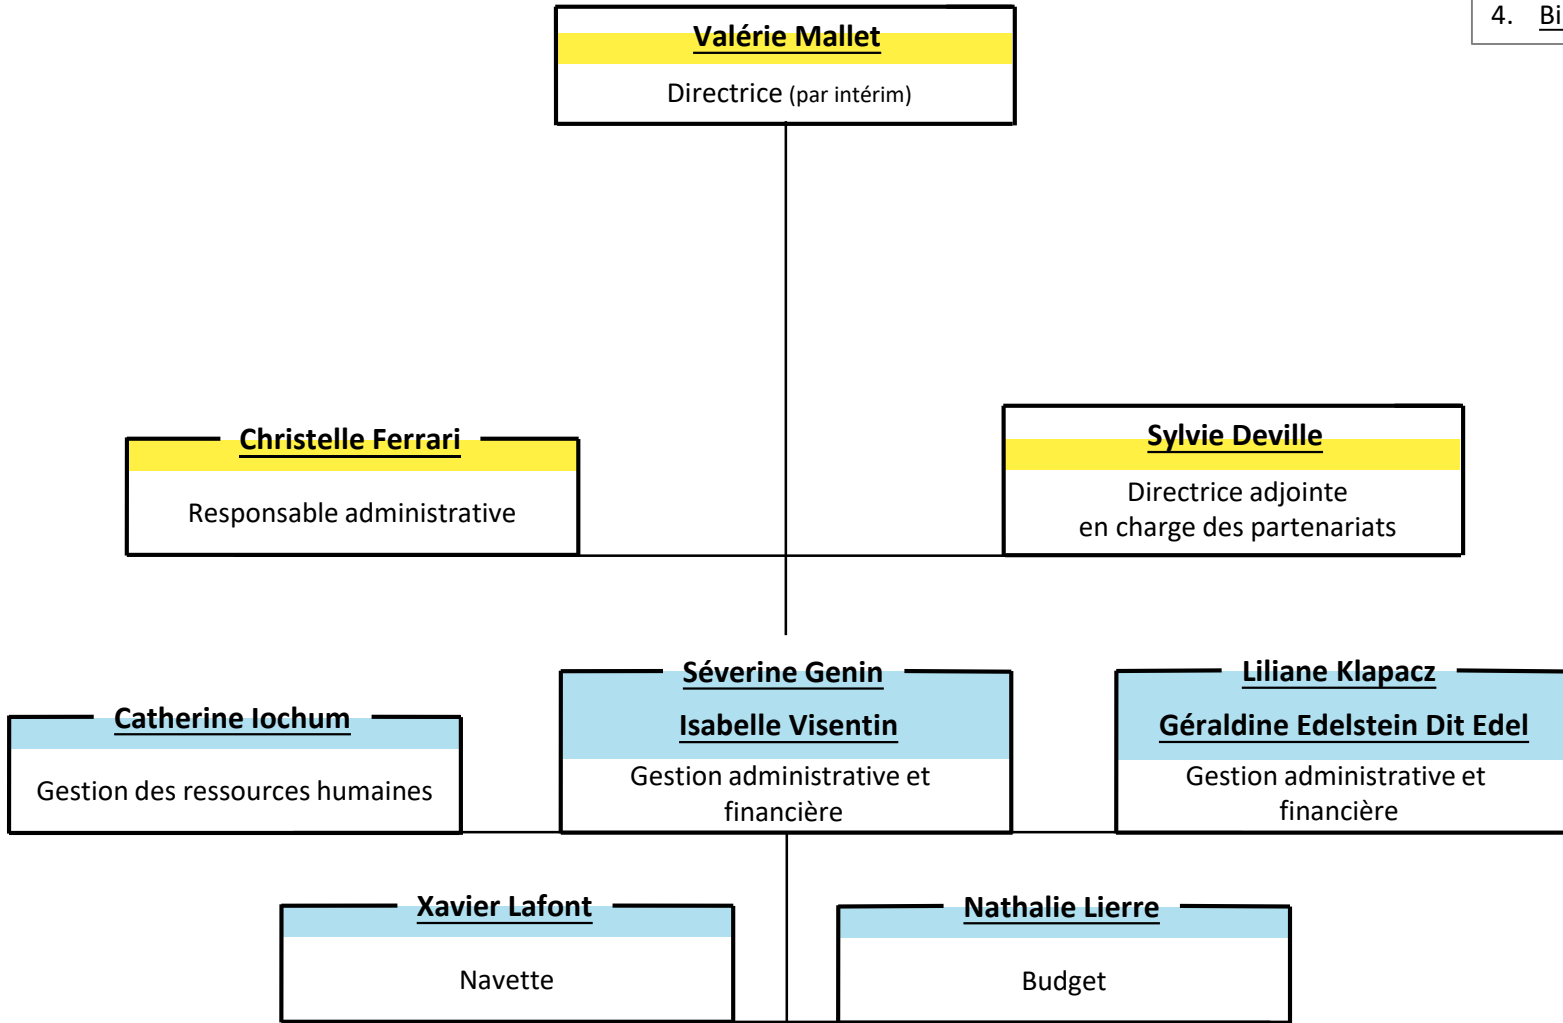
4. Bi

Valérie Mallet
Directrice (par intérim)

Christelle Ferrari
Responsable administrative

Sylvie Deville
Directrice adjointe en charge des partenariats

Catherine Iochum
Gestion des ressources humaines

Séverine Genin
Isabelle Visentin
Gestion administrative et financière

Liliane Klapacz
Géraldine Edelstein Dit Edel
Gestion administrative et financière

Xavier Lafont
Navette

Nathalie Lierre
Budget